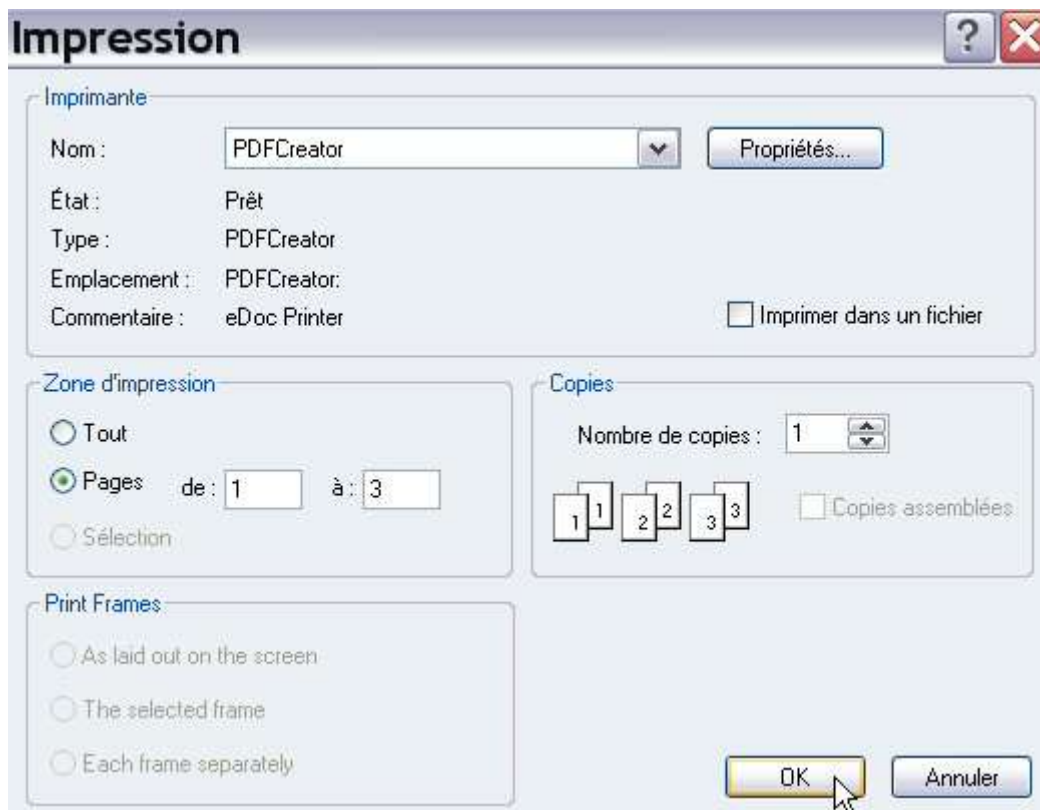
Impression

?

Imprimante

Nom : PDFCreator

Propriétés...

État : Prêt

Type : PDFCreator

Emplacement : PDFCreator:

Commentaire : eDoc Printer

Imprimer dans un fichier

Zone d'impression

Tout

Pages de : 1 à : 3

Sélection

Copies

Nombre de copies : 1

1 1 2 2 3 3

Copies assemblées

Print Frames

As laid out on the screen

The selected frame

Each frame separately

OK

Annuler